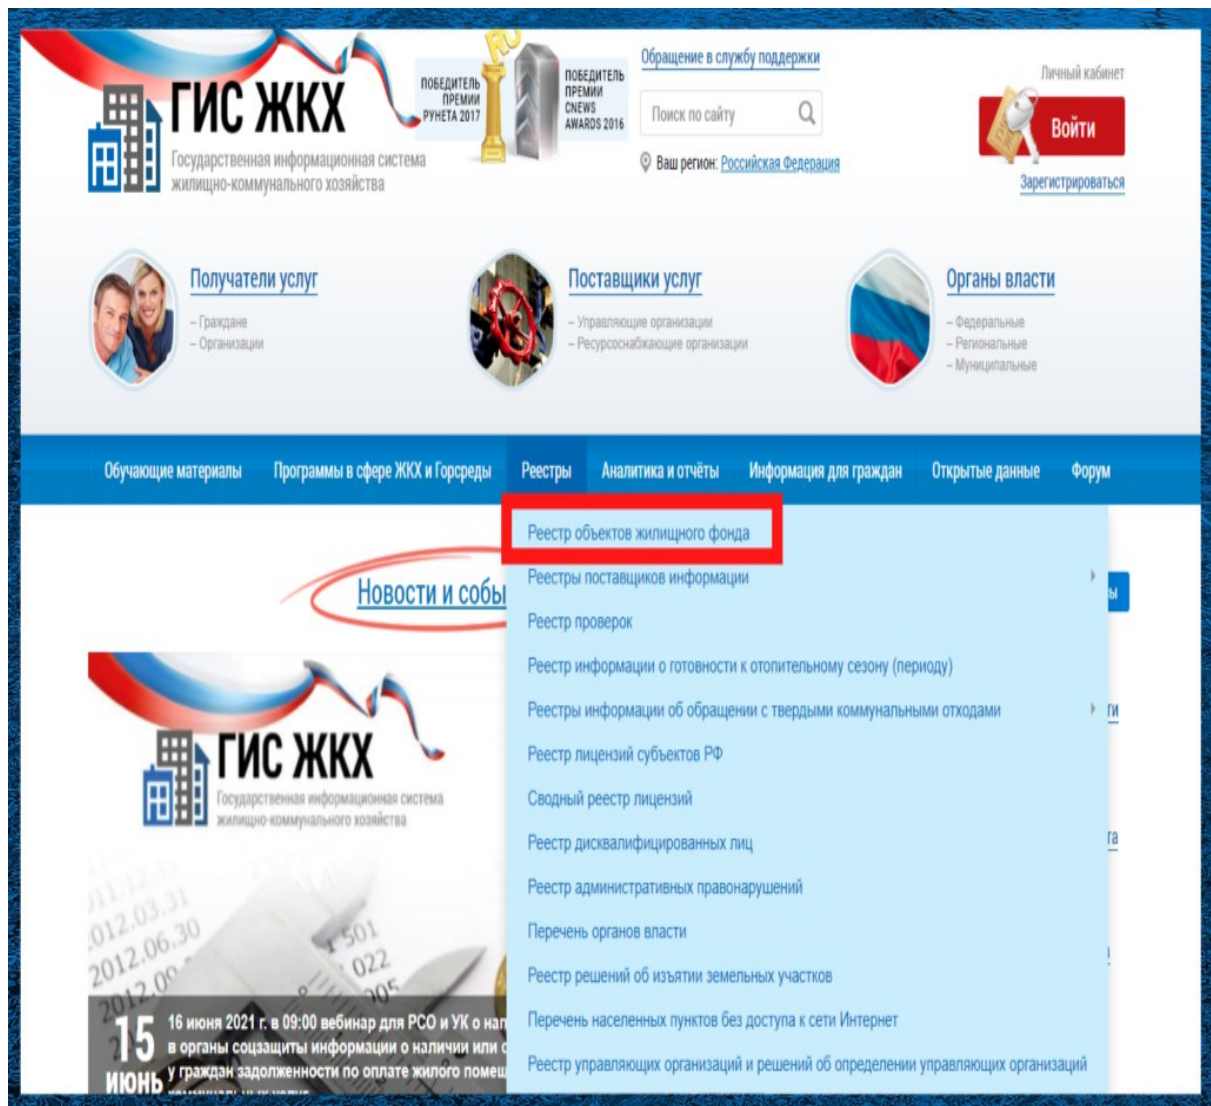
ГИС ЖКХ
Государственная информационная система жилищно-коммунального хозяйства

ПОБЕДИТЕЛЬ ПРЕМИИ РУНЕТА 2017

ПОБЕДИТЕЛЬ ПРЕМИИ CNEWS AWARDS 2016

Обращение в службу поддержки

Поиск по сайту

Ваш регион: Российская Федерация

Личный кабинет

Войти

Зарегистрироваться

Получатели услуг
– Граждане
– Организации

Поставщики услуг
– Управляющие организации
– Ресурсоснабжающие организации

Органы власти
– Федеральные
– Региональные
– Муниципальные

Обучающие материалы | Программы в сфере ЖКХ и Горсреды | Реестры | Аналитика и отчёты | Информация для граждан | Открытые данные | Форум

Реестр объектов жилищного фонда
Реестры поставщиков информации
Реестр проверок
Реестр информации о готовности к отопительному сезону (периоду)
Реестры информации об обращении с твердыми коммунальными отходами
Реестр лицензий субъектов РФ
Сводный реестр лицензий
Реестр дисквалифицированных лиц
Реестр административных правонарушений
Перечень органов власти
Реестр решений об изъятии земельных участков
Перечень населенных пунктов без доступа к сети Интернет
Реестр управляющих организаций и решений об определении управляющих организаций

Новости и собы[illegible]

ГИС ЖКХ
Государственная информационная система жилищно-коммунального хозяйства

15 ИЮНЬ
16 июня 2021 г. в 09:00 вебинар для РСО и УК о на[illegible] в органы соцзащиты информации о наличии или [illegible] у граждан задолженности по оплате жилого помещ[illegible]